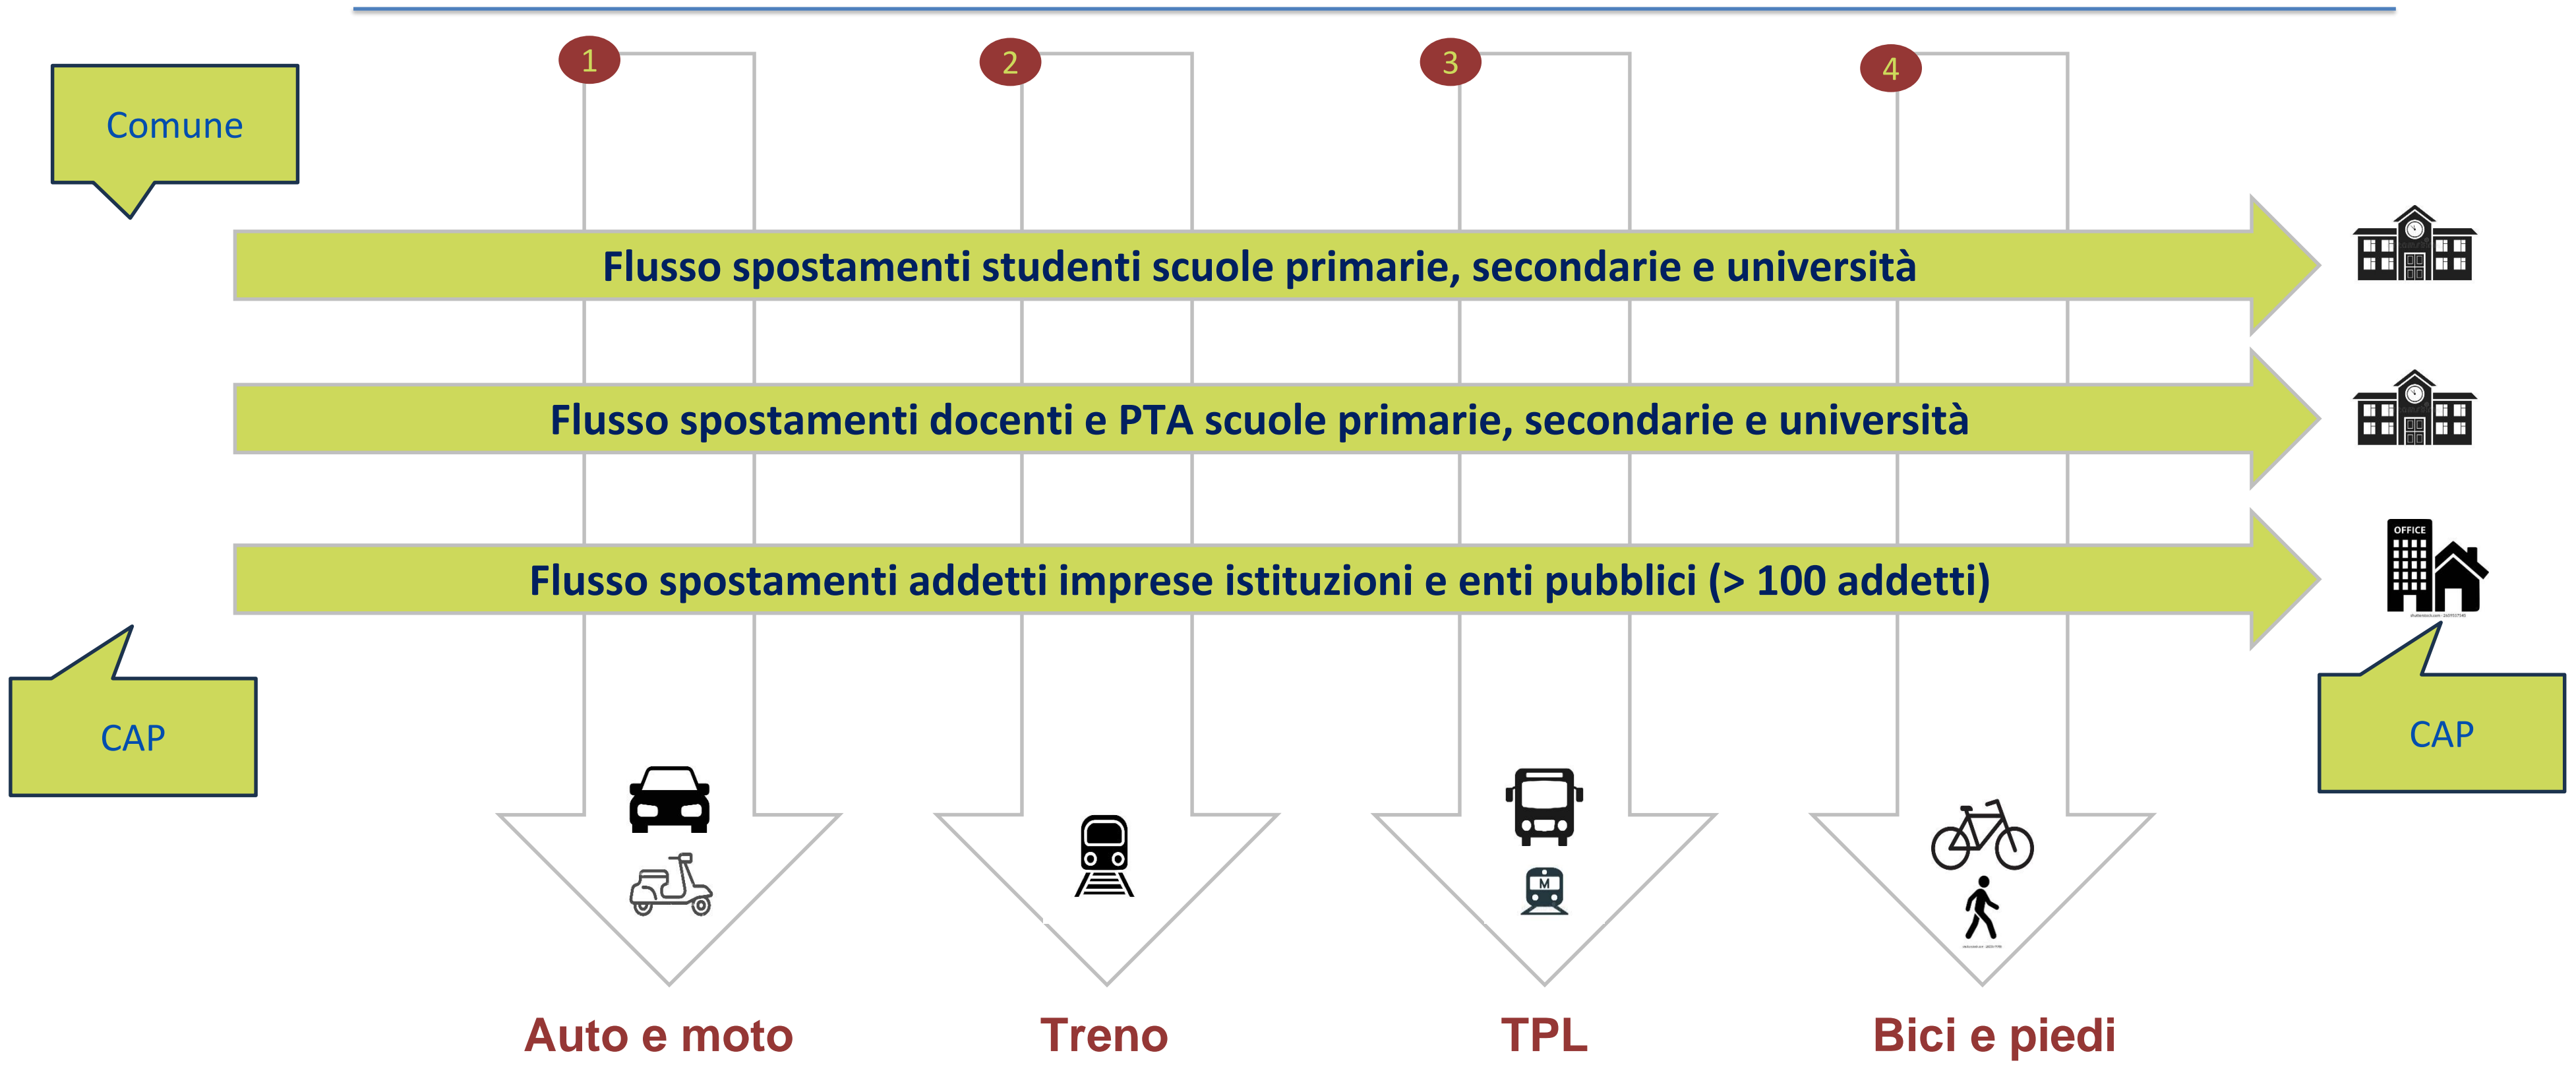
Comune

1

2

3

4

Flusso spostamenti studenti scuole primarie, secondarie e università

Flusso spostamenti docenti e PTA scuole primarie, secondarie e università

Flusso spostamenti addetti imprese istituzioni e enti pubblici (> 100 addetti)

OFFICE

CAP

CAP

M

Auto e moto

Treno

TPL

Bici e piedi